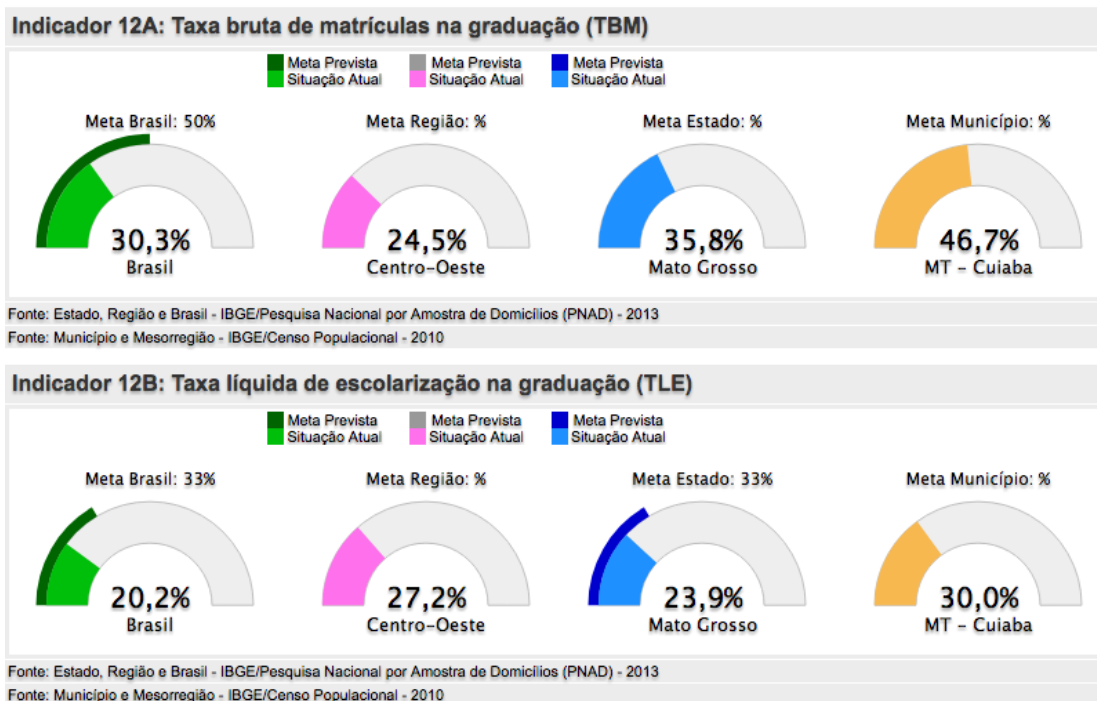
Indicador 12A: Taxa bruta de matrículas na graduação (TBM)

Meta Prevista
Situação Atual
Meta Prevista
Situação Atual
Meta Prevista
Situação Atual

Meta Brasil: 50%
30,3%
Brasil

Meta Região: %
24,5%
Centro-Oeste

Meta Estado: %
35,8%
Mato Grosso

Meta Município: %
46,7%
MT - Cuiaba

Fonte: Estado, Região e Brasil - IBGE/Pesquisa Nacional por Amostra de Domicílios (PNAD) - 2013
Fonte: Município e Mesorregião - IBGE/Censo Populacional - 2010

Indicador 12B: Taxa líquida de escolarização na graduação (TLE)

Meta Prevista
Situação Atual
Meta Prevista
Situação Atual
Meta Prevista
Situação Atual

Meta Brasil: 33%
20,2%
Brasil

Meta Região: %
27,2%
Centro-Oeste

Meta Estado: 33%
23,9%
Mato Grosso

Meta Município: %
30,0%
MT - Cuiaba

Fonte: Estado, Região e Brasil - IBGE/Pesquisa Nacional por Amostra de Domicílios (PNAD) - 2013
Fonte: Município e Mesorregião - IBGE/Censo Populacional - 2010